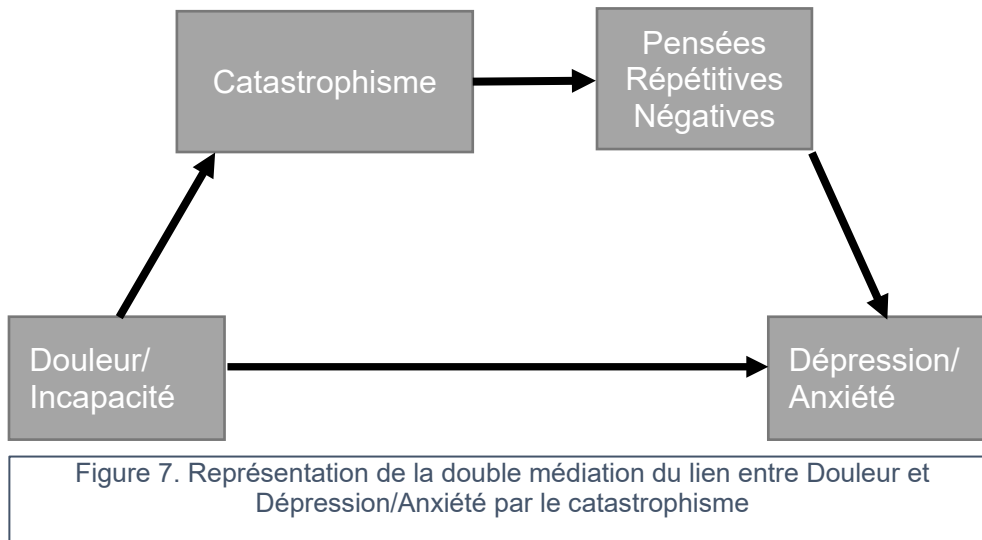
Catastrophisme

Pensées Répétitives Négatives

Douleur/ Incapacité

Dépression/ Anxiété

Figure 7. Représentation de la double médiation du lien entre Douleur et Dépression/Anxiété par le catastrophisme